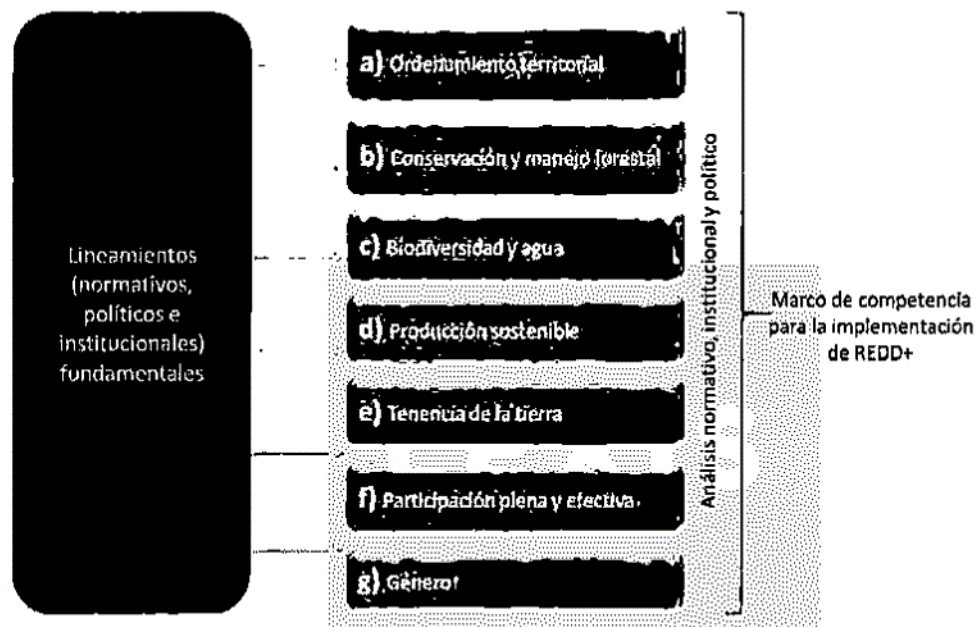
Lineamientos (normativos, políticos e institucionales) fundamentales

a) Ordenamiento territorial

b) Conservación y manejo forestal

c) Biodiversidad y agua

d) Producción sostenible

e) Tenencia de la tierra

f) Participación plena y efectiva

g) Género

Análisis normativo, institucional y político

Marco de competencia para la implementación de REDD+